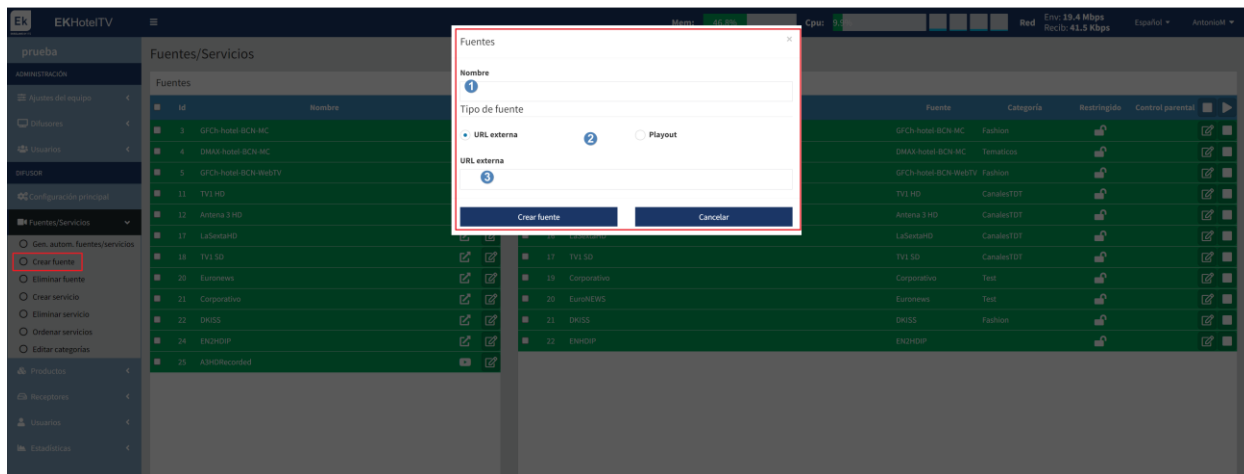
Ek EKHotelTV

Mem: 46.8%

Cpu: 9.

Red Env: 19.4 Mbps Recib: 41.5 Kbps

Español ▾

AntonioM ▾

prueba

ADMINISTRACIÓN

Ajustes del equipo

Difusores

Usuarios

DIFUSOR

Configuración principal

Fuentes/Servicios

Gen. autom. fuentes/servicios

Crear fuente

Eliminar fuente

Crear servicio

Eliminar servicio

Ordenar servicios

Editar categorías

Productos

Receptores

Usuarios

Estadísticas

Fuentes/Servicios

Fuentes

| Id | Nombre |
|---|---|
| 3 | GFCh-hotel-BCN-MC |
| 4 | DMAX-hotel-BCN-MC |
| 5 | GFCh-hotel-BCN-WebTV |
| 11 | TV1 HD |
| 12 | Antena 3 HD |
| 17 | LaSextaHD |
| 18 | TV1 SD |
| 20 | Euronews |
| 21 | Corporative |
| 22 | DKISS |
| 24 | EN2HDIP |
| 25 | A3HDRecorded |

| | | Fuente | Categoría | Restringido | Control parental |
|---|---|---|---|---|---|
| | | GFCh-hotel-BCN-MC | Fashion | | |
| | | DMAX-hotel-BCN-MC | Tematicos | | |
| | | GFCh-hotel-BCN-WebTV | Fashion | | |
| | | TV1 HD | CanalesTDT | | |
| | | Antena 3 HD | CanalesTDT | | |
| | | LaSextaHD | CanalesTDT | | |
| 17 | TV1 SD | TV1 SD | CanalesTDT | | |
| 19 | Corporative | Corporative | Test | | |
| 20 | EuroNEWS | Euronews | Test | | |
| 21 | DKISS | DKISS | Fashion | | |
| 22 | ENHDIP | EN2HDIP | | | |

Fuentes

Nombre
1

Tipo de fuente

URL externa 2 Playout

URL externa
3

Crear fuente

Cancelar